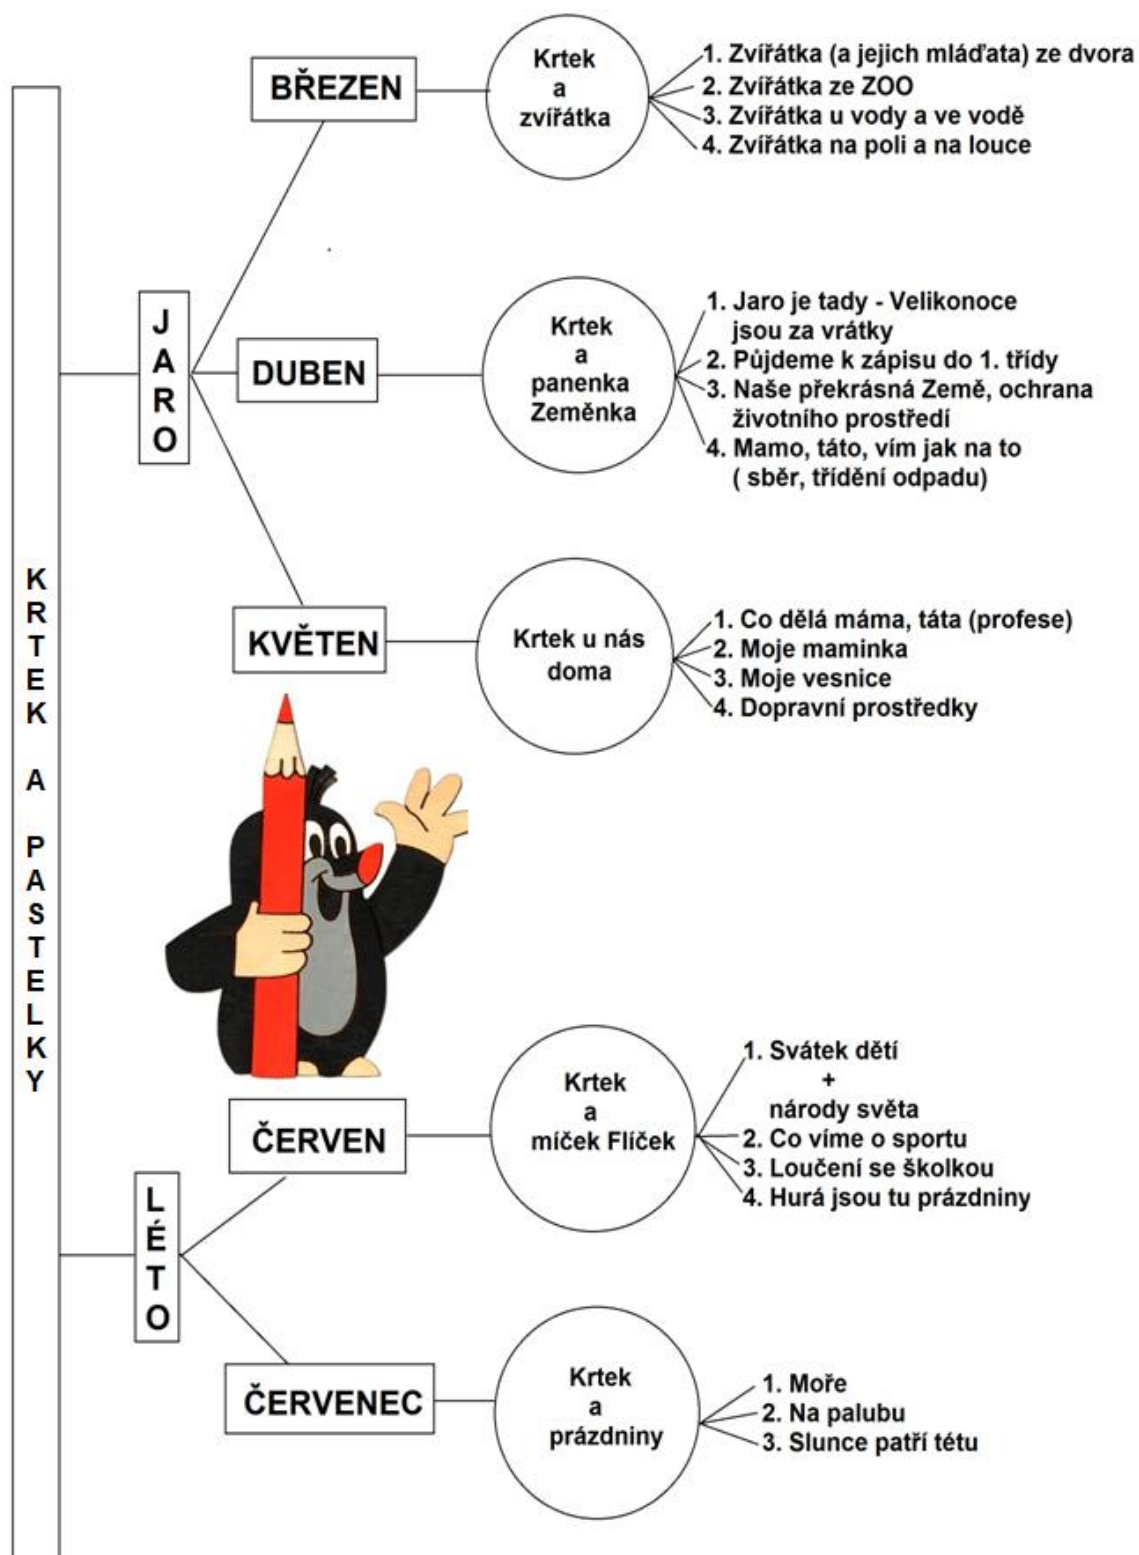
KRTEK A PASTELKY

JARO

BŘEZEN

Krtek a zvířátka

1. Zvířátka (a jejich mláďata) ze dvora
2. Zvířátka ze ZOO
3. Zvířátka u vody a ve vodě
4. Zvířátka na poli a na louce

DUBEN

Krtek a panenka Zeměnka

1. Jaro je tady - Velikonoce jsou za vrátky
2. Půjdeme k zápisu do 1. třídy
3. Naše překrásná Země, ochrana životního prostředí
4. Mamo, táto, vím jak na to ( sběr, třídění odpadu)

KVĚTEN

Krtek u nás doma

1. Co dělá máma, táta (profese)
2. Moje maminka
3. Moje vesnice
4. Dopravní prostředky

LÉTO

ČERVEN

Krtek a míček Flíček

1. Svátek dětí + národy světa
2. Co víme o sportu
3. Loučení se školkou
4. Hurá jsou tu prázdniny

ČERVENEC

Krtek a prázdniny

1. Moře
2. Na palubu
3. Slunce patří tétu